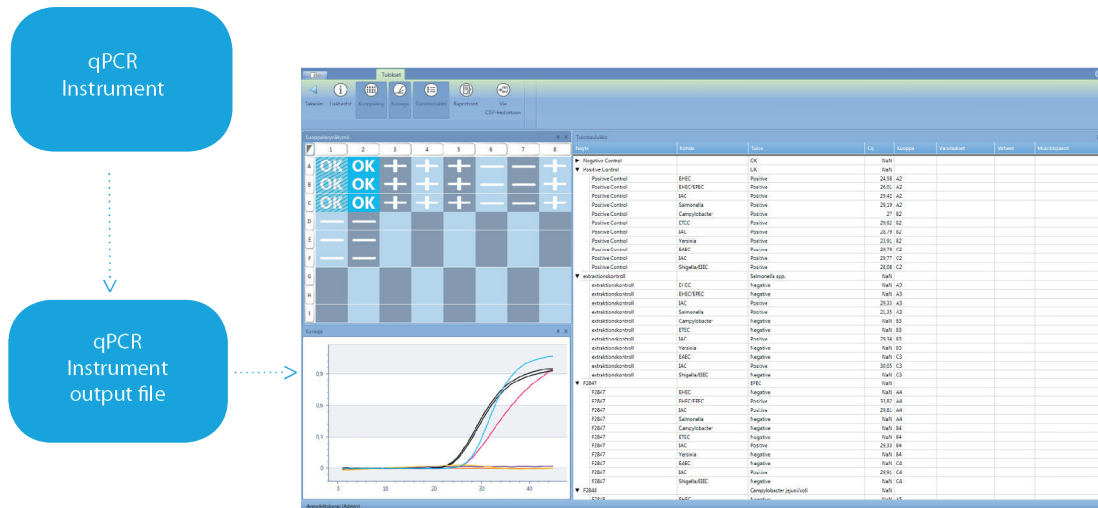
qPCR Instrument

qPCR Instrument output file

Tulokset

Takaisin Lisätiedot Kuoppakartta Kuvaaja Tulostaulukko Raportointi Vie CSV-tiedostoon

Kuoppakarttanäkymä

| | 1 | 2 | 3 | 4 | 5 | 6 | 7 | 8 |
|---|---|---|---|---|---|---|---|---|
| A | OK | OK | + | + | + | — | — | + |
| B | OK | OK | + | + | + | — | — | + |
| C | OK | OK | + | + | + | — | — | + |
| D | — | — | | | | | | |
| E | — | — | | | | | | |
| F | — | — | | | | | | |
| G | | | | | | | | |
| H | | | | | | | | |
| I | | | | | | | | |

Kuvaaja

0,9
0,6
0,3
0
0 10 20 30 40

Tulostaulukko

| Näyte | Kohde | Tulos | Ct | Kuoppa | Varoitukset | Virheet | Muistiinpanot |
|---|---|---|---|---|---|---|---|
| ▶ Negative Control | | OK | NaN | | | | |
| ▼ Positive Control | | OK | NaN | | | | |
| Positive Control | EHEC | Positive | 24,58 | A2 | | | |
| Positive Control | EHEC/EPEC | Positive | 26,01 | A2 | | | |
| Positive Control | IAC | Positive | 29,42 | A2 | | | |
| Positive Control | Salmonella | Positive | 29,19 | A2 | | | |
| Positive Control | Campylobacter | Positive | 27 | B2 | | | |
| Positive Control | ETEC | Positive | 29,02 | B2 | | | |
| Positive Control | IAC | Positive | 26,79 | B2 | | | |
| Positive Control | Yersinia | Positive | 23,91 | B2 | | | |
| Positive Control | EAEC | Positive | 29,79 | C2 | | | |
| Positive Control | IAC | Positive | 29,77 | C2 | | | |
| Positive Control | Shigella/EIEC | Positive | 28,08 | C2 | | | |
| ▼ extraktionskontroll | | Salmonella spp. | NaN | | | | |
| extraktionskontroll | EHEC | Negative | NaN | A3 | | | |
| extraktionskontroll | EHEC/EPEC | Negative | NaN | A3 | | | |
| extraktionskontroll | IAC | Positive | 29,33 | A3 | | | |
| extraktionskontroll | Salmonella | Positive | 21,35 | A3 | | | |
| extraktionskontroll | Campylobacter | Negative | NaN | B3 | | | |
| extraktionskontroll | ETEC | Negative | NaN | B3 | | | |
| extraktionskontroll | IAC | Positive | 29,34 | B3 | | | |
| extraktionskontroll | Yersinia | Negative | NaN | B3 | | | |
| extraktionskontroll | EAEC | Negative | NaN | C3 | | | |
| extraktionskontroll | IAC | Positive | 30,05 | C3 | | | |
| extraktionskontroll | Shigella/EIEC | Negative | NaN | C3 | | | |
| ▼ F2847 | | EPEC | NaN | | | | |
| F2847 | EHEC | Negative | NaN | A4 | | | |
| F2847 | EHEC/EPEC | Positive | 23,87 | A4 | | | |
| F2847 | IAC | Positive | 29,81 | A4 | | | |
| F2847 | Salmonella | Negative | NaN | A4 | | | |
| F2847 | Campylobacter | Negative | NaN | B4 | | | |
| F2847 | ETEC | Negative | NaN | B4 | | | |
| F2847 | IAC | Positive | 29,33 | B4 | | | |
| F2847 | Yersinia | Negative | NaN | B4 | | | |
| F2847 | EAEC | Negative | NaN | C4 | | | |
| F2847 | IAC | Positive | 29,91 | C4 | | | |
| F2847 | Shigella/EIEC | Negative | NaN | C4 | | | |
| ▼ F2848 | | Campylobacter jejuni/coli | NaN | | | | |

Annoittaja (Admin)